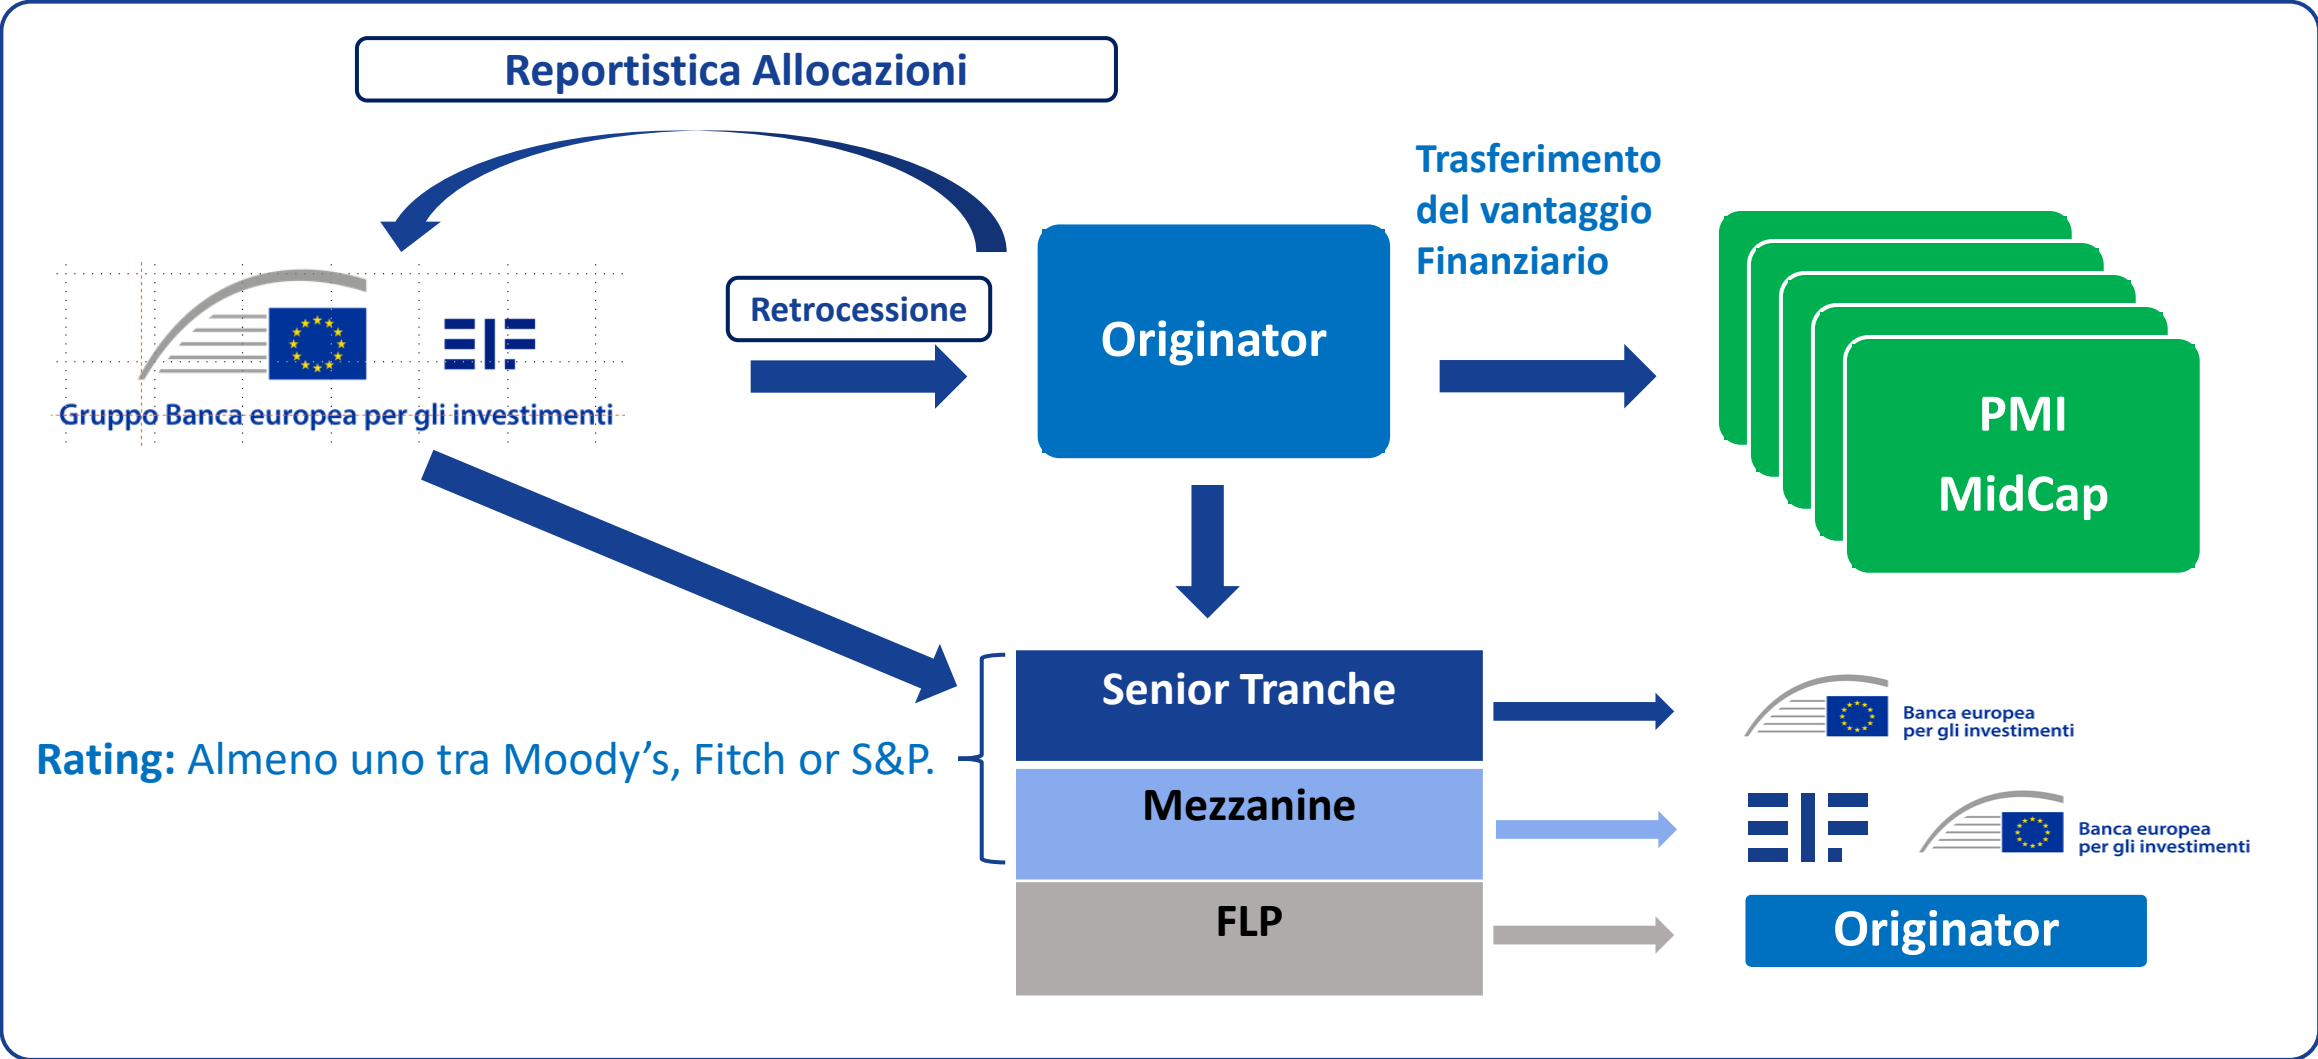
Reportistica Allocazioni

Retrocessione

Originator

Trasferimento del vantaggio Finanziario

PMI
MidCap

Gruppo Banca europea per gli investimenti

Rating: Almeno uno tra Moody's, Fitch or S&P.

Senior Tranche

Mezzanine

FLP

Banca europea per gli investimenti

Banca europea per gli investimenti

Originator